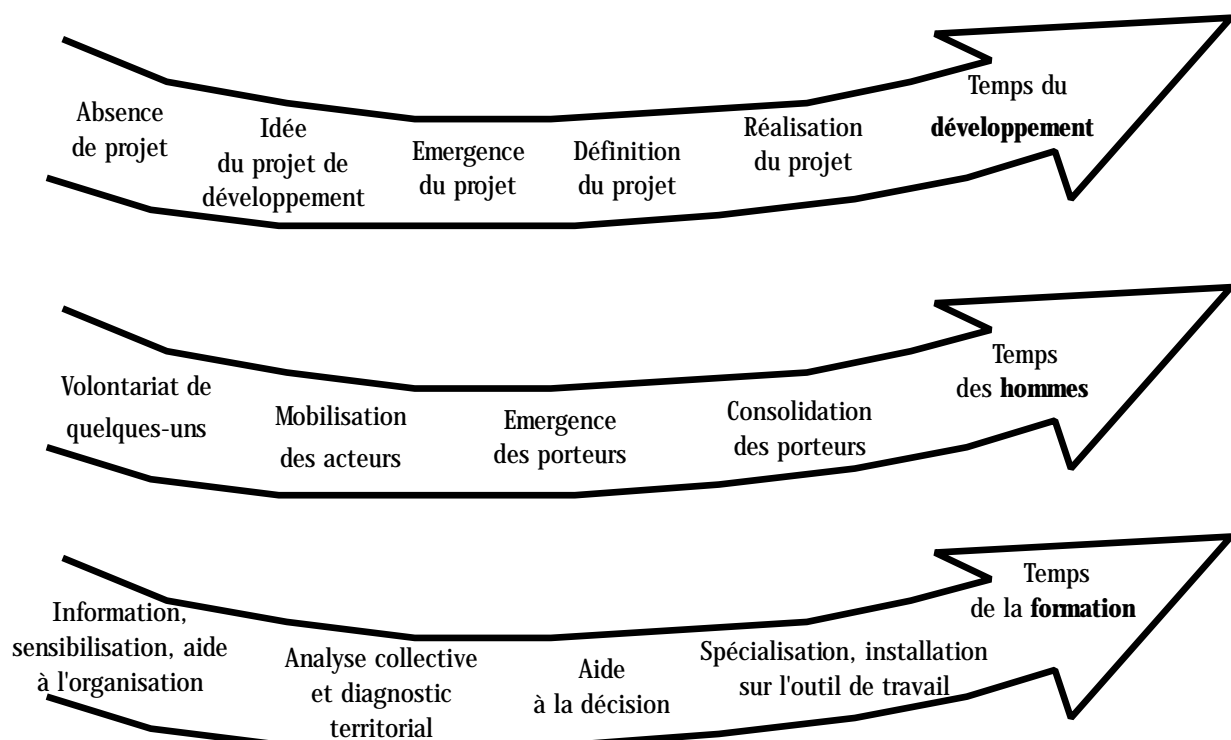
Absence de projet

Idée du projet de développement

Emergence du projet

Définition du projet

Réalisation du projet

Temps du **développement**

Volontariat de quelques-uns

Mobilisation des acteurs

Emergence des porteurs

Consolidation des porteurs

Temps des **hommes**

Information, sensibilisation, aide à l'organisation

Analyse collective et diagnostic territorial

Aide à la décision

Spécialisation, installation sur l'outil de travail

Temps de la **formation**